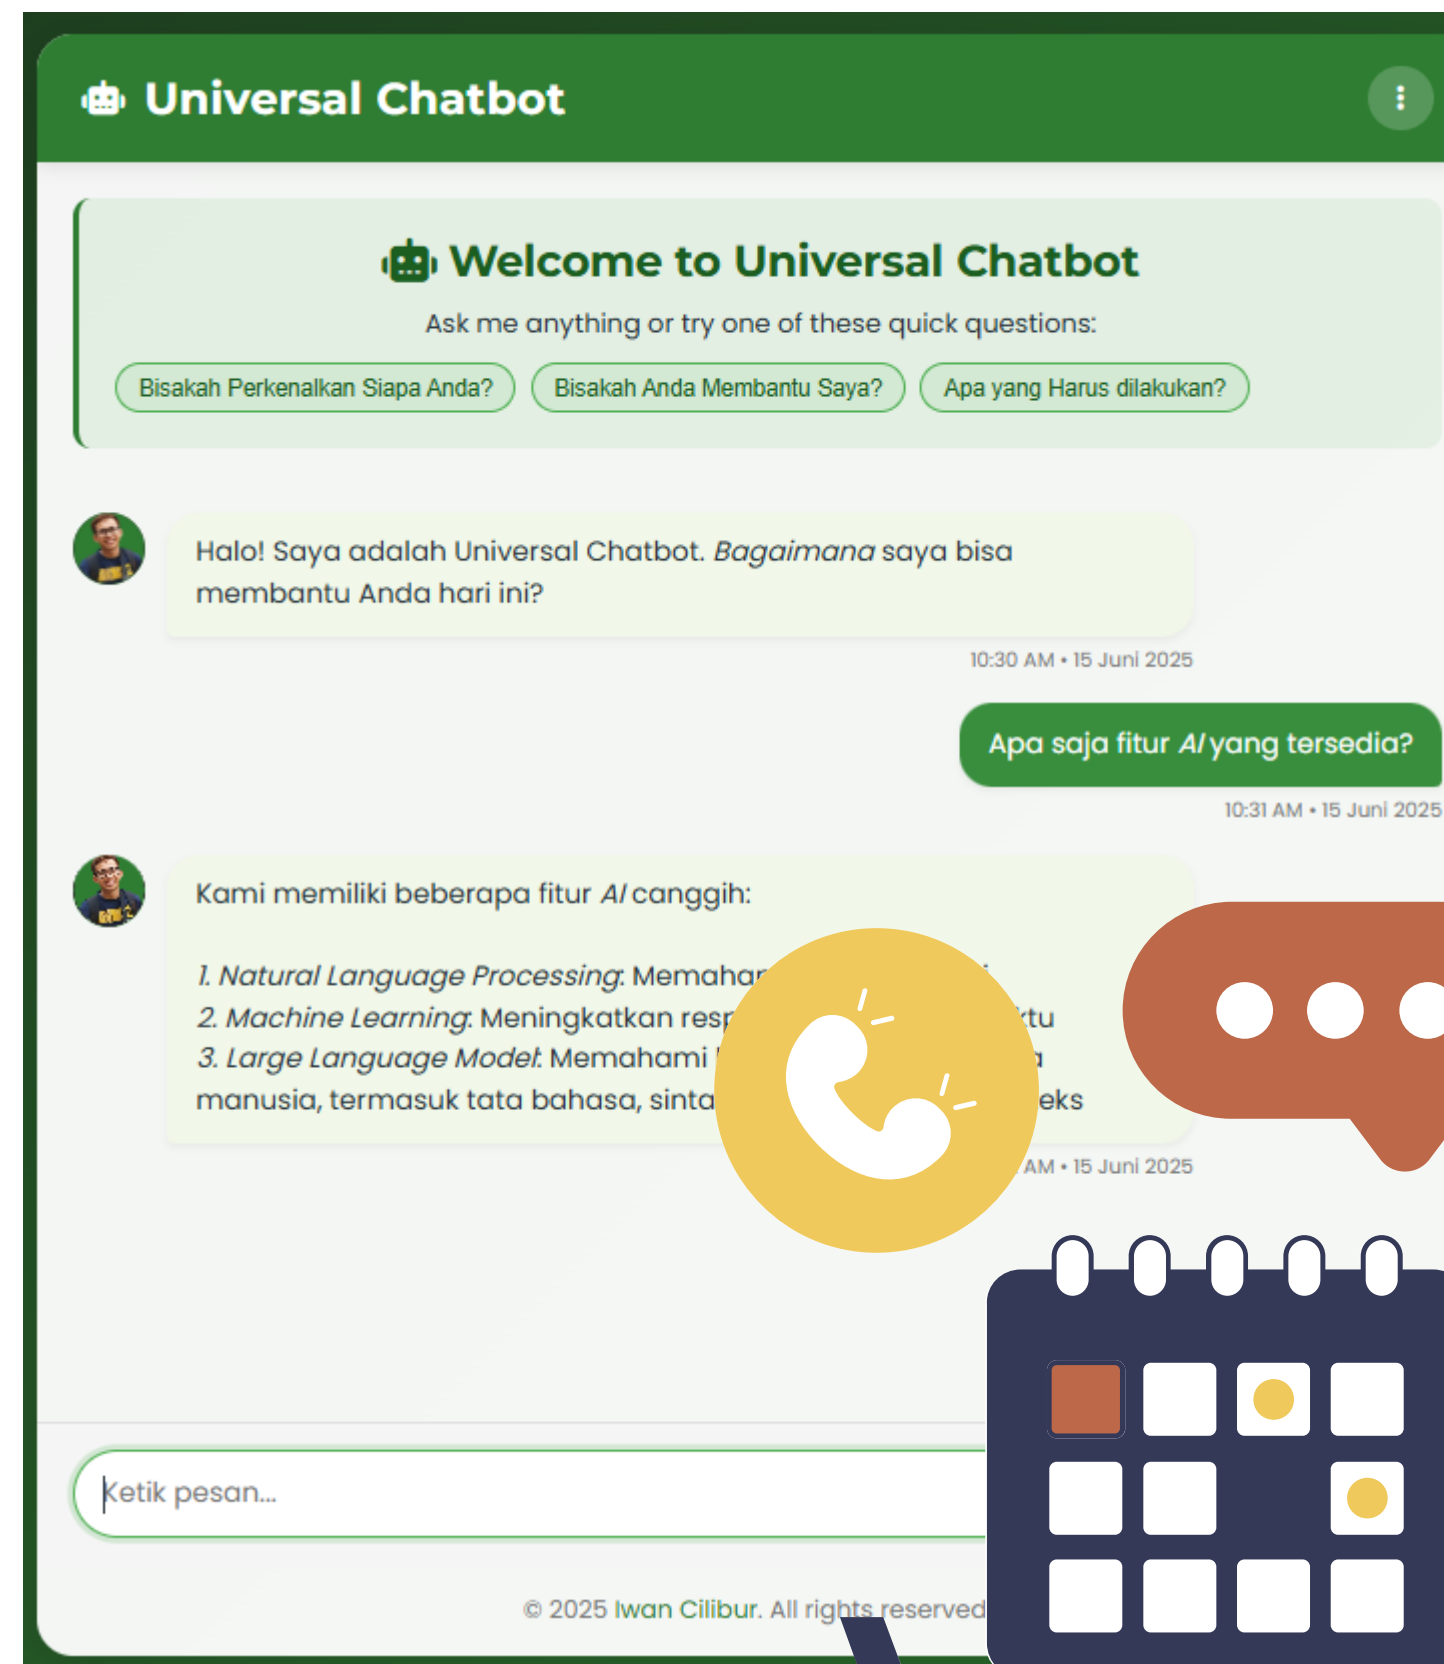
Universal Chatbot

Welcome to Universal Chatbot

Ask me anything or try one of these quick questions:

Bisakah Perkenalkan Siapa Anda?

Bisakah Anda Membantu Saya?

Apa yang Harus dilakukan?

Halo! Saya adalah Universal Chatbot. *Bagaimana* saya bisa membantu Anda hari ini?

10:30 AM • 15 Juni 2025

Apa saja fitur *AI* yang tersedia?

10:31 AM • 15 Juni 2025

Kami memiliki beberapa fitur *AI* canggih:

*1. Natural Language Processing*: Memahar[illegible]
*2. Machine Learning*: Meningkatkan resp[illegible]tu
*3. Large Language Model*: Memahami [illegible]
manusia, termasuk tata bahasa, sinta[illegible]eks

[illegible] AM • 15 Juni 2025

Ketik pesan...

© 2025 Iwan Cilibur. All rights reserved